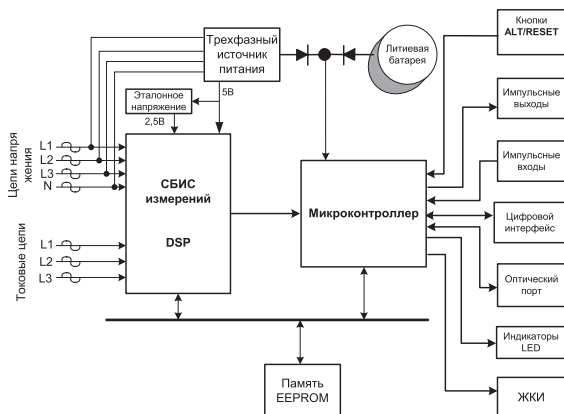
Трехфазный источник питания

Литиевая батарея

Кнопки ALT/RESET

Эталонное напряжение

5В

2,5В

Импульсные выходы

Цепи напряжения

L1
L2
L3
N

СБИС измерений

DSP

Импульсные входы

Микроконтроллер

Цифровой интерфейс

Токовые цепи

L1
L2
L3

Оптический порт

Индикаторы LED

Память EEPROM

ЖКИ